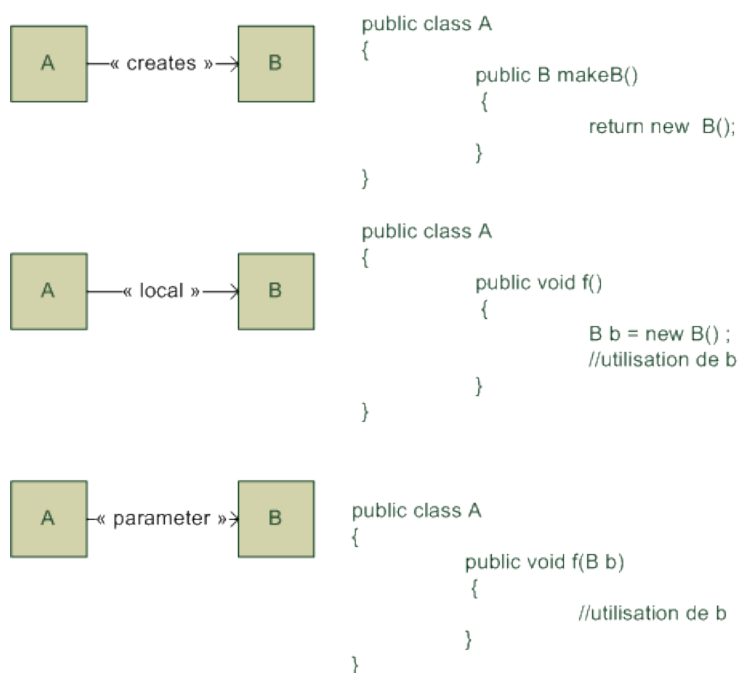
A « creates » B

public class A
{
public B makeB()
{
return new B();
}
}

A « local » B

public class A
{
public void f()
{
B b = new B() ;
//utilisation de b
}
}

A « parameter » B

public class A
{
public void f(B b)
{
//utilisation de b
}
}